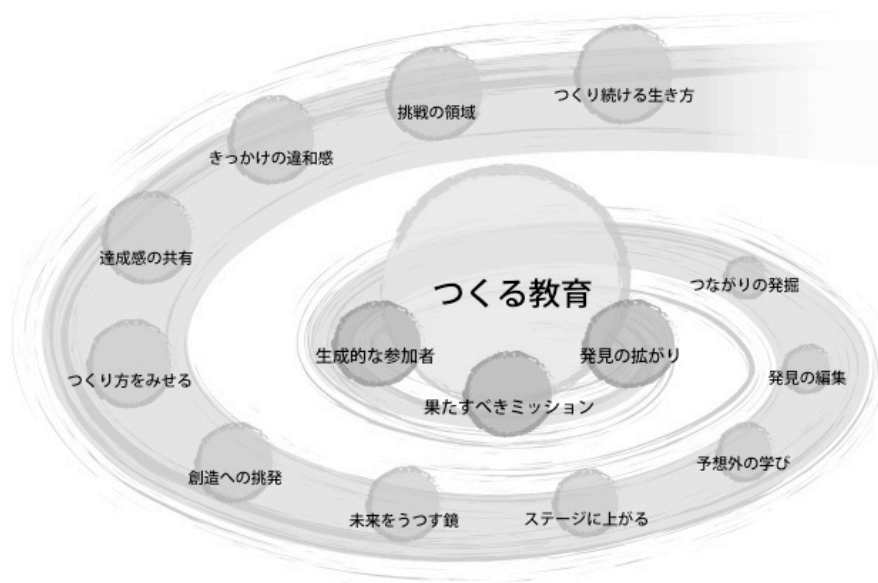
つくり続ける生き方

挑戦の領域

きっかけの違和感

達成感の共有

つくる教育

つながりの発掘

生成的な参加者

発見の拡がり

つくり方をみせる

発見の編集

果たすべきミッション

予想外の学び

創造への挑発

未来をうつす鏡

ステージに上がる